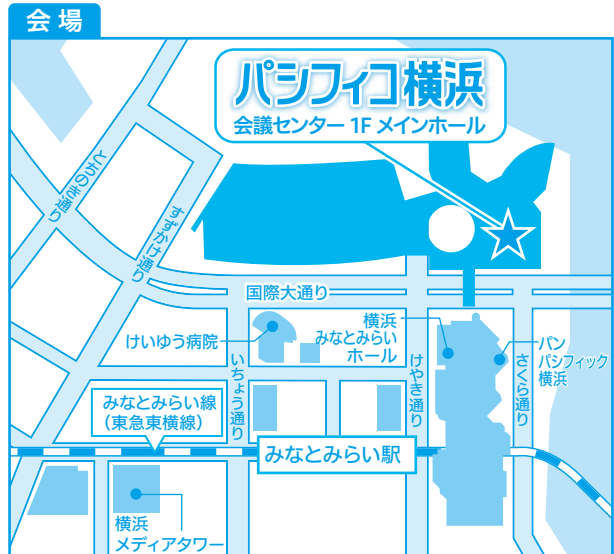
会場

パシフィコ横浜
会議センター 1F メインホール

ひのき通り

すずかけ通り

国際大通り

けいゆう病院

横浜
みなとみらい
ホール

いちょう通り

けやき通り

さくら通り

パン
パシフィック
横浜

みなとみらい線
(東急東横線)

みなとみらい駅

横浜
メディアタワー